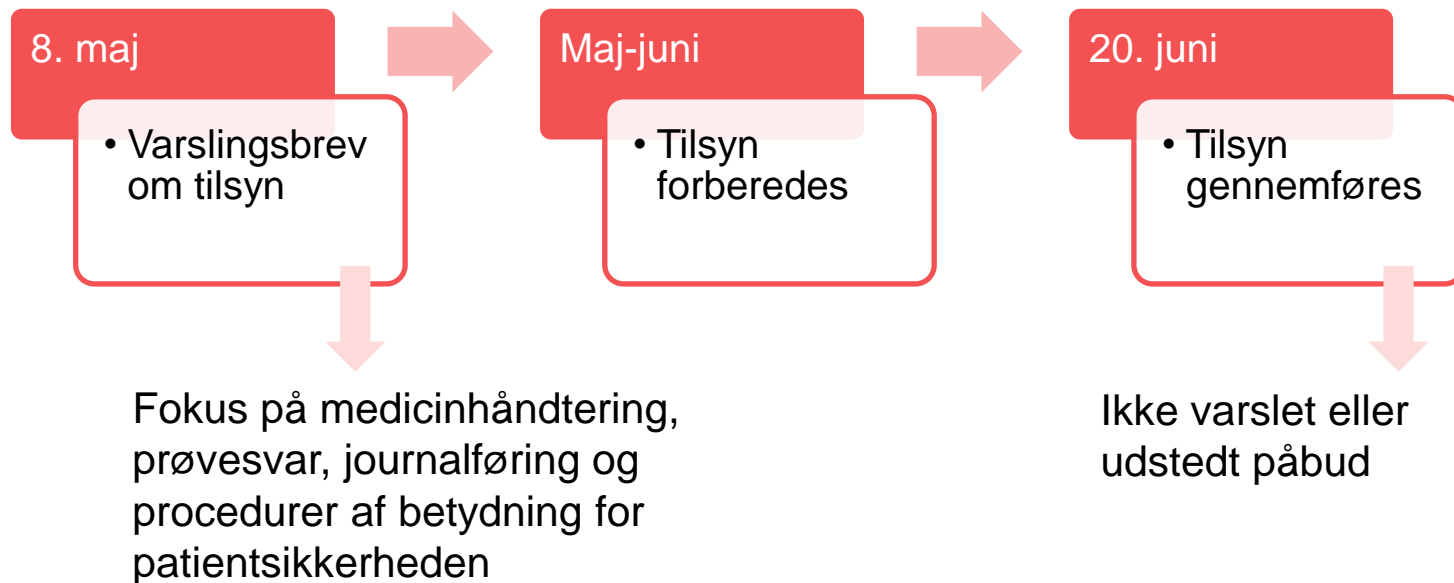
8. maj

• Varslingsbrev om tilsyn

Maj-juni

• Tilsyn forberedes

20. juni

• Tilsyn gennemføres

Fokus på medicinhåndtering, prøvesvar, journalføring og procedurer af betydning for patientsikkerheden

Ikke varslet eller udstedt påbud